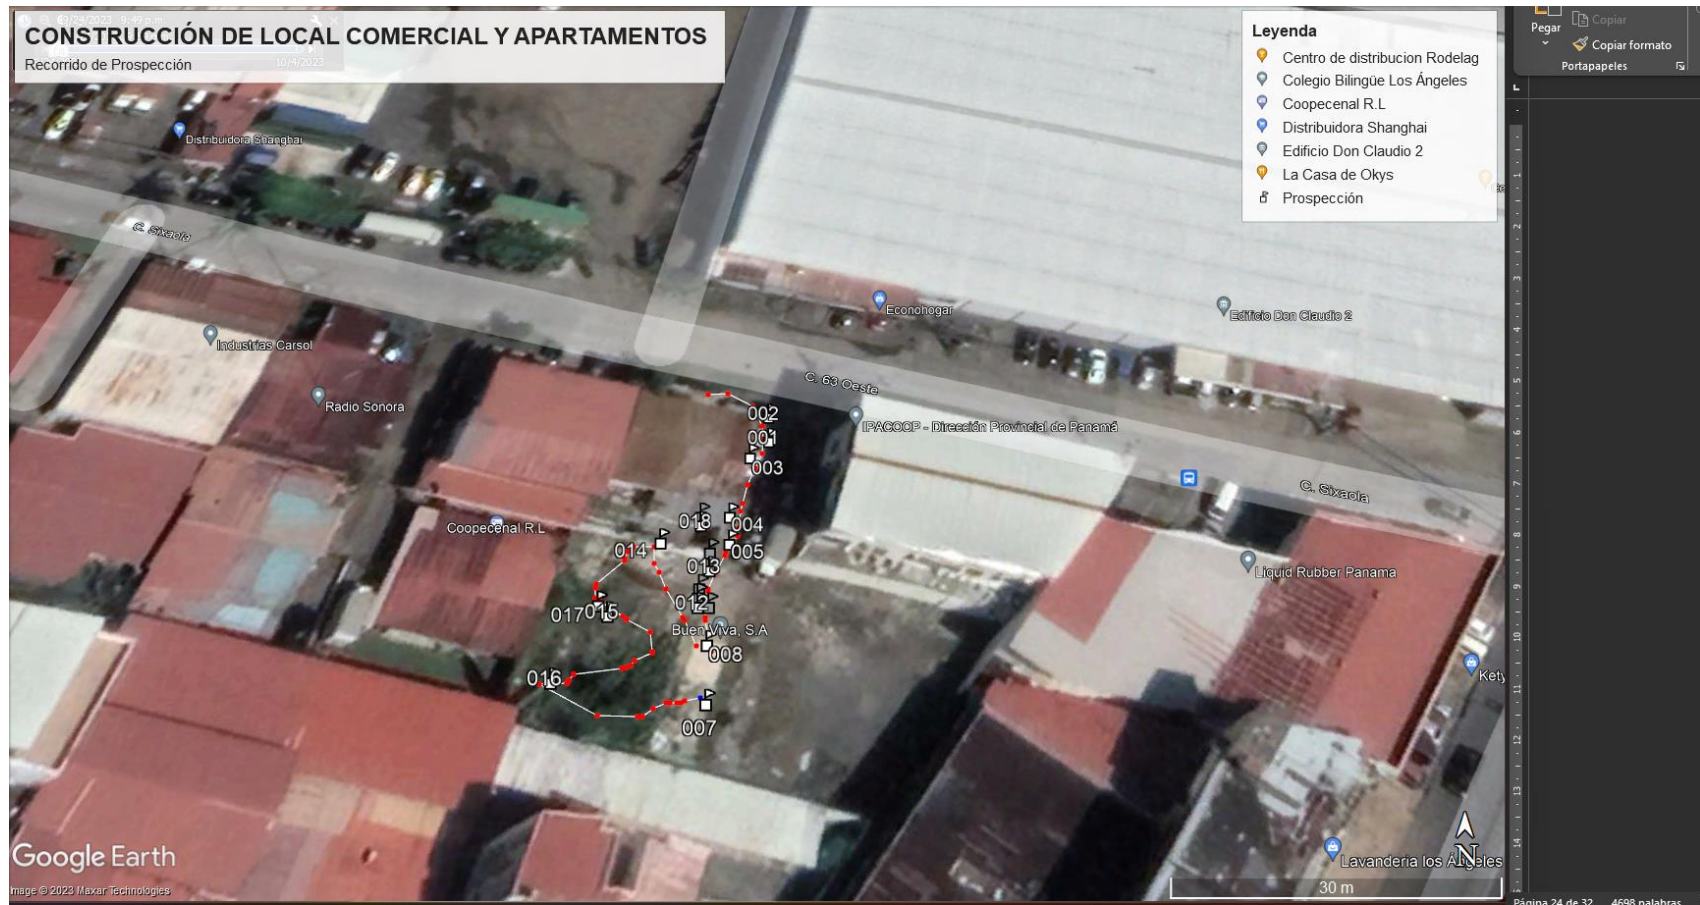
CONSTRUCCIÓN DE LOCAL COMERCIAL Y APARTAMENTOS
Recorrido de Prospección

Leyenda
Centro de distribucion Rodelag
Colegio Bilingüe Los Ángeles
Coopecenal R.L
Distribuidora Shanghai
Edificio Don Claudio 2
La Casa de Okys
Prospección

Pegar
Copiar
Copiar formato
Portapapeles

Distribuidora Shanghai
C. Sixaola
Econohogar
Edificio Don Claudio 2
Industrias Carsol
Radio Sonora
C. 63 Oeste
IPACOOP - Dirección Provincial de Panamá
C. Sixaola
Coopecenal R.L
Liquid Rubber Panama
Buen Viva, S.A
Kety
Lavandería los Ángeles

002
001
003
018
004
014
005
013
012
017
015
008
016
007

Google Earth
Image © 2023 Maxar Technologies
30 m
N
Página 24 de 32
4698 palabras